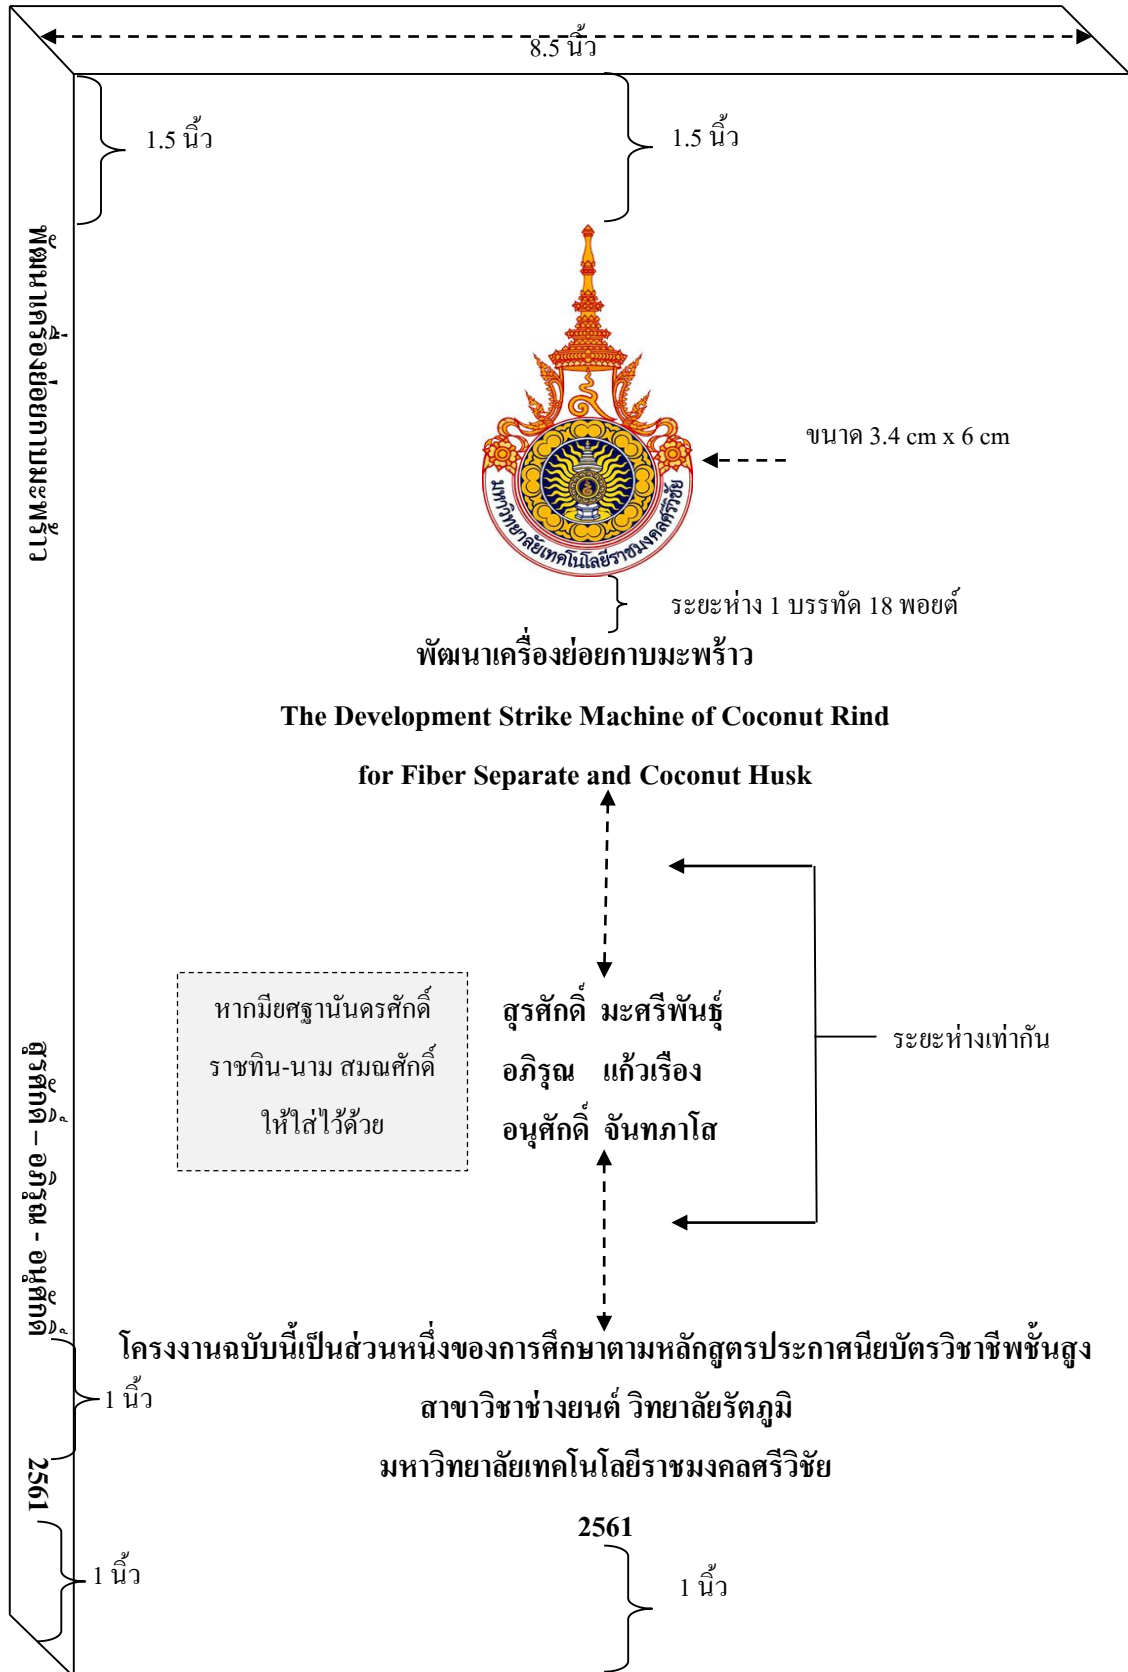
8.5 นิ้ว

1.5 นิ้ว

1.5 นิ้ว

พัฒนาเครื่องย่อยกาบมะพร้าว

มหาวิทยาลัยเทคโนโลยีราชมงคลศรีวิชัย

ขนาด 3.4 cm x 6 cm

ระยะห่าง 1 บรรทัด 18 พอยต์

พัฒนาเครื่องย่อยกาบมะพร้าว

The Development Strike Machine of Coconut Rind

for Fiber Separate and Coconut Husk

หากมียศฐานันดรศักดิ์ ราชทิน-นาม สมณศักดิ์ ให้ใส่ไว้ด้วย

สุรศักดิ์ มะศรีพันธุ์
อภิรุณ แก้วเรือง
อนุศักดิ์ จันทภาโส

ระยะห่างเท่ากัน

สุรศักดิ์ – อภิรุณ - อนุศักดิ์

โครงงานฉบับนี้เป็นส่วนหนึ่งของการศึกษาตามหลักสูตรประกาศนียบัตรวิชาชีพชั้นสูง
สาขาวิชาช่างยนต์ วิทยาลัยรัตภูมิ
มหาวิทยาลัยเทคโนโลยีราชมงคลศรีวิชัย
2561

1 นิ้ว

2561

1 นิ้ว

1 นิ้ว